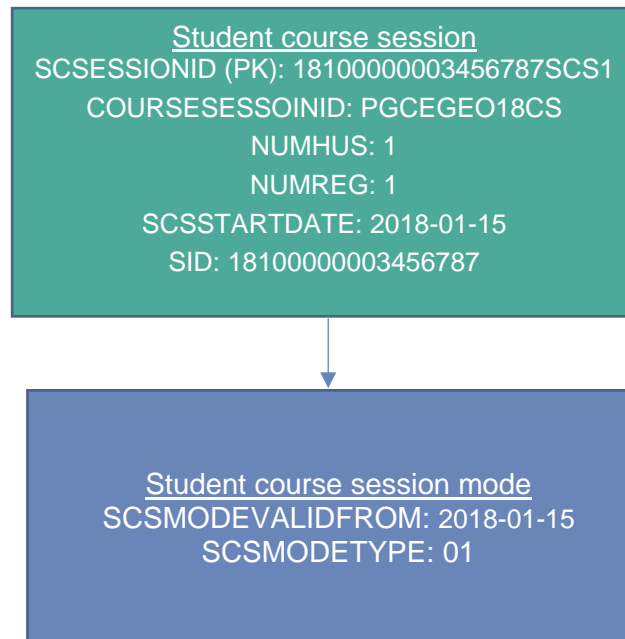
Student course session
SCSESSIONID (PK): 18100000003456787SCS1
COURSESESSOINID: PGCEGEO18CS
NUMHUS: 1
NUMREG: 1
SCSSTARTDATE: 2018-01-15
SID: 18100000003456787

Student course session mode
SCSMODEVALIDFROM: 2018-01-15
SCSMODETYPE: 01